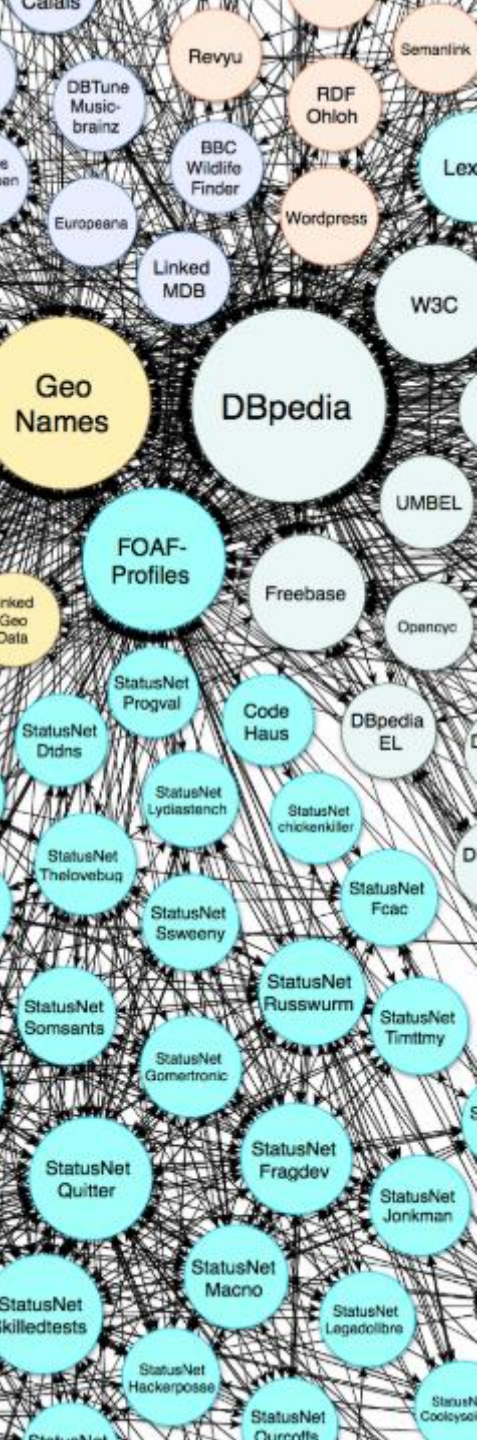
Calais

Revyu

Semanlink

DBTune Music-brainz

e
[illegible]en

RDF Ohloh

BBC Wildlife Finder

Lex

Europeana

Wordpress

Linked MDB

W3C

Geo Names

DBpedia

UMBEL

FOAF-Profiles

Freebase

nked Geo Data

Opencyc

StatusNet Progval

Code Haus

DBpedia EL

StatusNet Dtdns

StatusNet Lydiastench

StatusNet chickenkiller

StatusNet Thelovebug

StatusNet Fcac

StatusNet Ssweeny

StatusNet Russwurm

StatusNet Somsants

StatusNet Timttmy

StatusNet Gomertronic

StatusNet Fragdev

StatusNet Quitter

StatusNet Jonkman

StatusNet Macno

StatusNet killedtests

StatusNet Legadolibre

StatusNet Hackerposse

StatusNet Ourcoffs

StatusN Coolcys

StatusNet